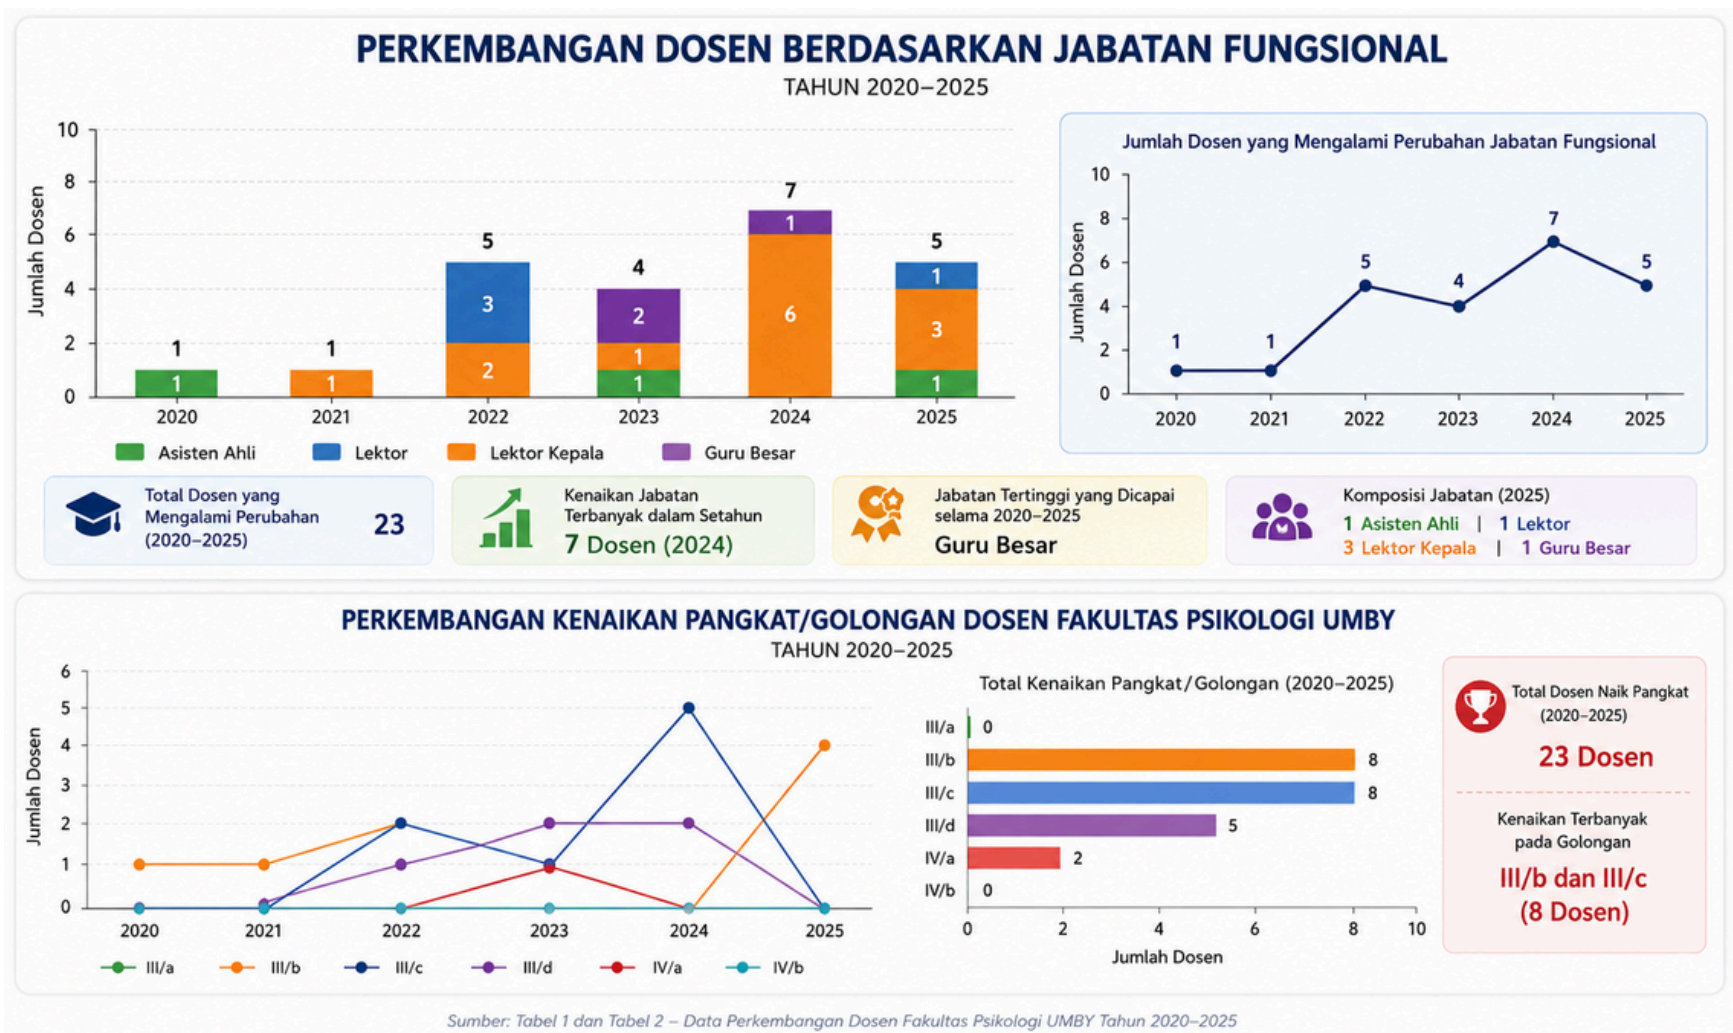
PERKEMBANGAN DOSEN BERDASARKAN JABATAN FUNGSIONAL
TAHUN 2020–2025

Jumlah Dosen
10
8
6
4
2
0

| Tahun | Asisten Ahli | Lektor | Lektor Kepala | Guru Besar | Total |
|---|---|---|---|---|---|
| 2020 | 1 | | | | 1 |
| 2021 | | | 1 | | 1 |
| 2022 | | 3 | 2 | | 5 |
| 2023 | 1 | | 1 | 2 | 4 |
| 2024 | | | 6 | 1 | 7 |
| 2025 | 1 | 1 | 3 | | 5 |

Asisten Ahli Lektor Lektor Kepala Guru Besar

Jumlah Dosen yang Mengalami Perubahan Jabatan Fungsional
Jumlah Dosen
10 8 6 4 2 0
2020: 1
2021: 1
2022: 5
2023: 4
2024: 7
2025: 5

Total Dosen yang Mengalami Perubahan (2020–2025) 23

Kenaikan Jabatan Terbanyak dalam Setahun
7 Dosen (2024)

Jabatan Tertinggi yang Dicapai selama 2020–2025
Guru Besar

Komposisi Jabatan (2025)
1 Asisten Ahli | 1 Lektor
3 Lektor Kepala | 1 Guru Besar

PERKEMBANGAN KENAIKAN PANGKAT/GOLONGAN DOSEN FAKULTAS PSIKOLOGI UMBY
TAHUN 2020–2025

Jumlah Dosen
6 5 4 3 2 1 0
2020 2021 2022 2023 2024 2025
III/a III/b III/c III/d IV/a IV/b

Total Kenaikan Pangkat/Golongan (2020–2025)
III/a 0
III/b 8
III/c 8
III/d 5
IV/a 2
IV/b 0
0 2 4 6 8 10
Jumlah Dosen

Total Dosen Naik Pangkat (2020–2025)
23 Dosen

Kenaikan Terbanyak pada Golongan
III/b dan III/c (8 Dosen)

Sumber: Tabel 1 dan Tabel 2 – Data Perkembangan Dosen Fakultas Psikologi UMBY Tahun 2020–2025